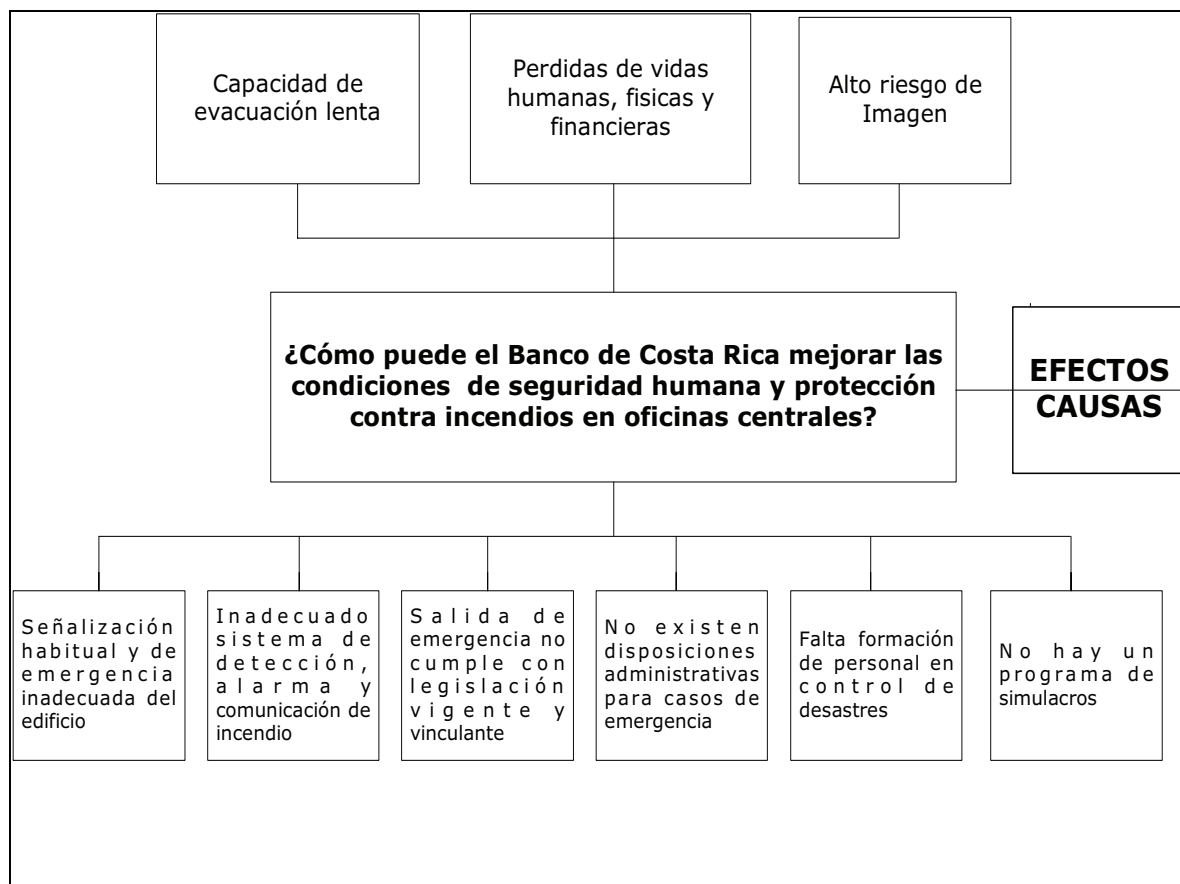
Capacidad de evacuación lenta

Perdidas de vidas humanas, fisicas y financieras

Alto riesgo de Imagen

¿Cómo puede el Banco de Costa Rica mejorar las condiciones de seguridad humana y protección contra incendios en oficinas centrales?

EFECTOS
CAUSAS

Señalización habitual y de emergencia inadecuada del edificio

Inadecuado sistema de detección, alarma y comunicación de incendio

Salida de emergencia no cumple con legislación vigente y vinculante

No existen disposiciones administrativas para casos de emergencia

Falta formación de personal en control de desastres

No hay un programa de simulacros